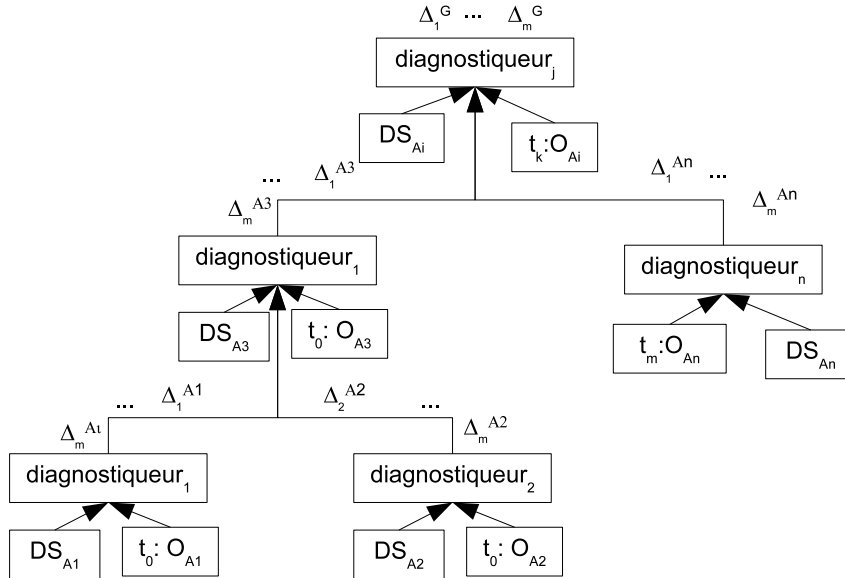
$\Delta_1{}^G$ ... $\Delta_m{}^G$

diagnostiqueur$_j$

$DS_{Ai}$

$t_k$:$O_{Ai}$

... $\Delta_1{}^{A3}$

$\Delta_m{}^{A3}$

$\Delta_1{}^{An}$ ...

$\Delta_m{}^{An}$

diagnostiqueur$_1$

diagnostiqueur$_n$

$DS_{A3}$

$t_0$: $O_{A3}$

$t_m$:$O_{An}$

$DS_{An}$

... $\Delta_1{}^{A1}$

$\Delta_2{}^{A2}$ ...

$\Delta_m{}^{At}$

$\Delta_m{}^{A2}$

diagnostiqueur$_1$

diagnostiqueur$_2$

$DS_{A1}$

$t_0$: $O_{A1}$

$DS_{A2}$

$t_0$: $O_{A2}$